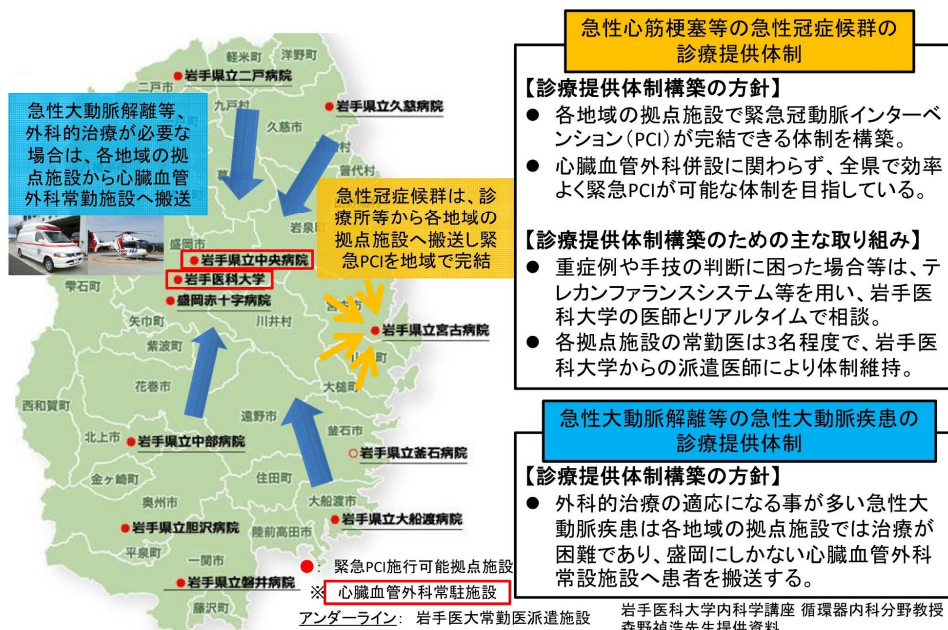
急性心筋梗塞等の急性冠症候群の
診療提供体制

【診療提供体制構築の方針】
● 各地域の拠点施設で緊急冠動脈インターベンション（PCI）が完結できる体制を構築。
● 心臓血管外科併設に関わらず、全県で効率よく緊急PCIが可能な体制を目指している。

【診療提供体制構築のための主な取り組み】
● 重症例や手技の判断に困った場合等は、テレカンファランスシステム等を用い、岩手医科大学の医師とリアルタイムで相談。
● 各拠点施設の常勤医は3名程度で、岩手医科大学からの派遣医師により体制維持。

急性大動脈解離等の急性大動脈疾患の
診療提供体制

【診療提供体制構築の方針】
● 外科的治療の適応になる事が多い急性大動脈疾患は各地域の拠点施設では治療が困難であり、盛岡にしかない心臓血管外科常設施設へ患者を搬送する。

急性大動脈解離等、外科的治療が必要な場合は、各地域の拠点施設から心臓血管外科常勤施設へ搬送

急性冠症候群は、診療所等から各地域の拠点施設へ搬送し緊急PCIを地域で完結

軽米町
洋野町
二戸市
岩手県立二戸病院
九戸村
岩手県立久慈病院
久慈市
普代村
岩泉町
盛岡市
岩手県立中央病院
岩手医科大学
雫石町
盛岡赤十字病院
矢巾町
川井村
岩手県立宮古病院
紫波町
花巻市
大槌町
西和賀町
遠野市
北上市
岩手県立中部病院
釜石市
岩手県立釜石病院
住田町
金ヶ崎町
奥州市
大船渡市
岩手県立胆沢病院
陸前高田市
岩手県立大船渡病院
平泉町
一関市
岩手県立磐井病院
藤沢町

●：緊急PCI施行可能拠点施設
※ 心臓血管外科常駐施設
アンダーライン：岩手医大常勤医派遣施設

岩手医科大学内科学講座 循環器内科分野教授
森野禎浩先生提供資料